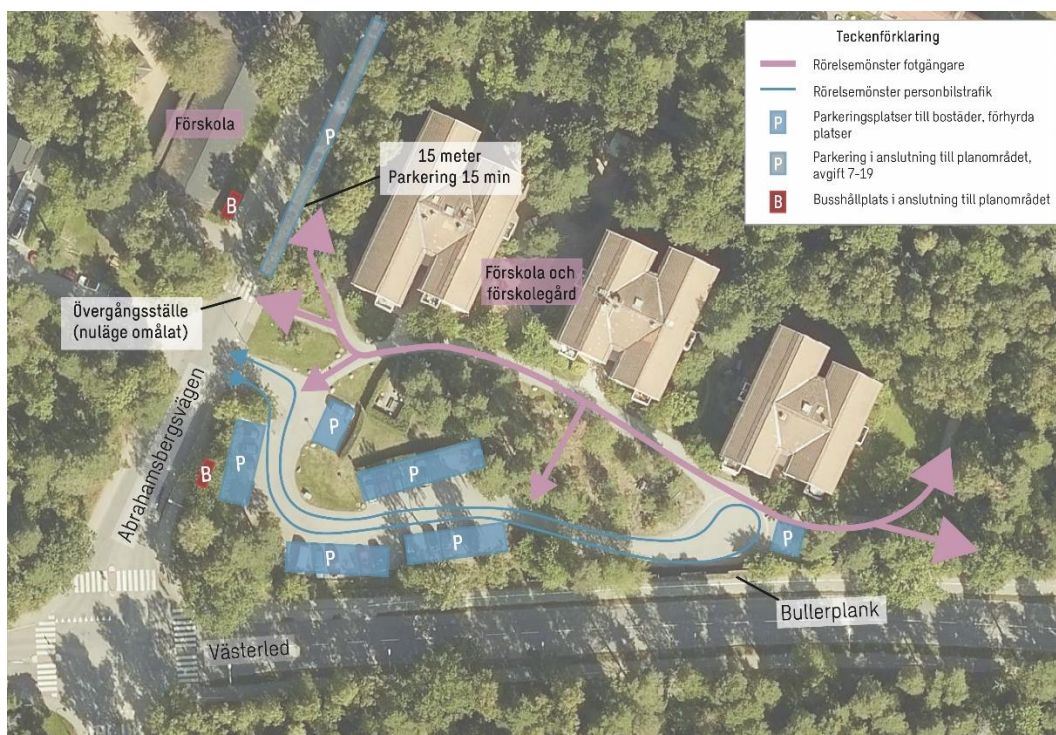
Teckenförklaring

Rörelsemönster fotgängare

Rörelsemönster personbilstrafik

P Parkeringsplatser till bostäder, förhyrda platser

P Parkering i anslutning till planområdet, avgift 7-19

B Busshållplats i anslutning till planområdet

Förskola

P

B

15 meter
Parkering 15 min

Förskola och förskolegård

Övergångsställe (nuläge omålat)

Abrahamsbergsvägen

P

P

B

P

P

P

P

P

Bullerplank

Västerled